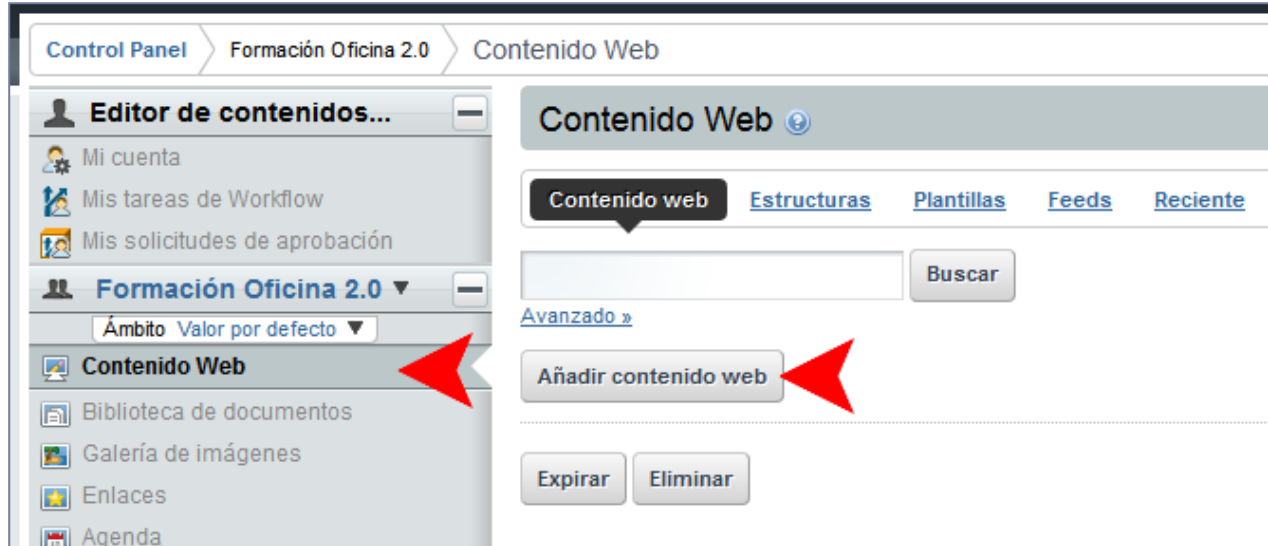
Control Panel Formación Oficina 2.0 Contenido Web

Editor de contenidos...

Mi cuenta

Mis tareas de Workflow

Mis solicitudes de aprobación

Formación Oficina 2.0 ▼

Ámbito Valor por defecto ▼

Contenido Web

Biblioteca de documentos

Galería de imágenes

Enlaces

Agenda

Contenido Web

Contenido web Estructuras Plantillas Feeds Reciente

Buscar

Avanzado »

Añadir contenido web

Expirar Eliminar